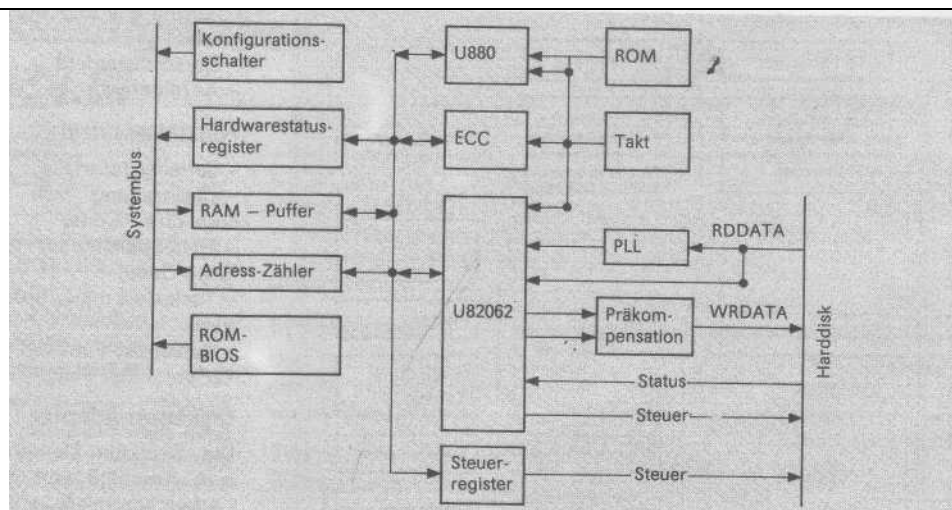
Systembus

Konfigurationsschalter

Hardwarestatusregister

RAM – Puffer

Adress-Zähler

ROM-BIOS

U880

ROM

ECC

Takt

U82062

PLL

RDDATA

Präkompensation

WRDATA

Status

Steuer

Steuerregister

Steuer

Harddisk